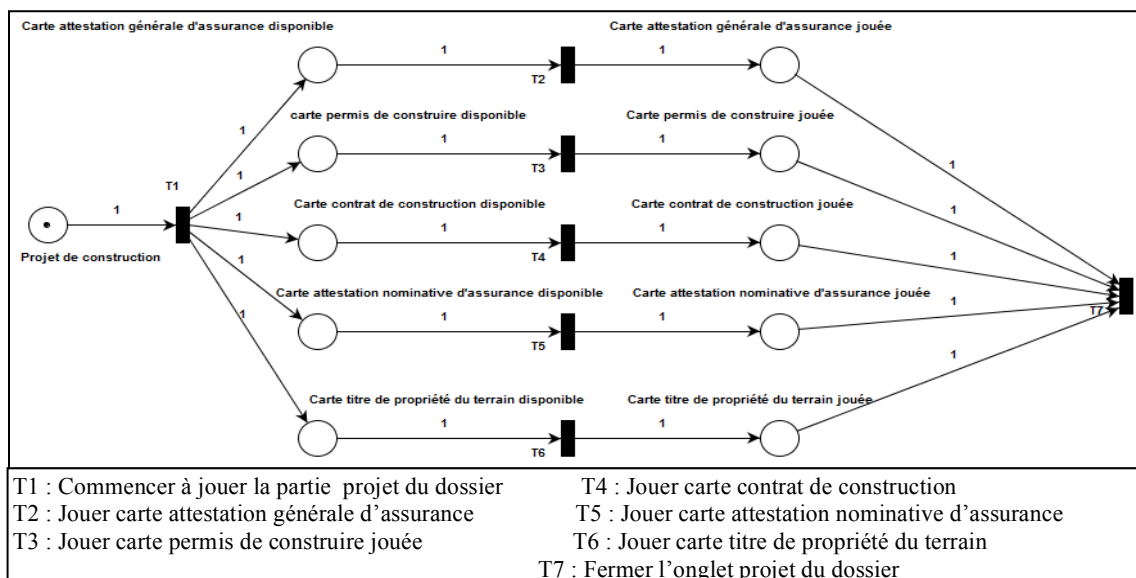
Carte attestation générale d'assurance disponible

Carte attestation générale d'assurance jouée

1

1

T2

1

carte permis de construire disponible

Carte permis de construire jouée

1

1

T3

1

T1

1

Carte contrat de construction disponible

Carte contrat de construction jouée

1

1

1

1

T4

Projet de construction

1

1

Carte attestation nominative d'assurance disponible

Carte attestation nominative d'assurance jouée

1

1

1

T5

1

T7

1

Carte titre de propriété du terrain disponible

Carte titre de propriété du terrain jouée

1

1

T6

T1 : Commencer à jouer la partie projet du dossier
T2 : Jouer carte attestation générale d'assurance
T3 : Jouer carte permis de construire jouée
T4 : Jouer carte contrat de construction
T5 : Jouer carte attestation nominative d'assurance
T6 : Jouer carte titre de propriété du terrain
T7 : Fermer l'onglet projet du dossier